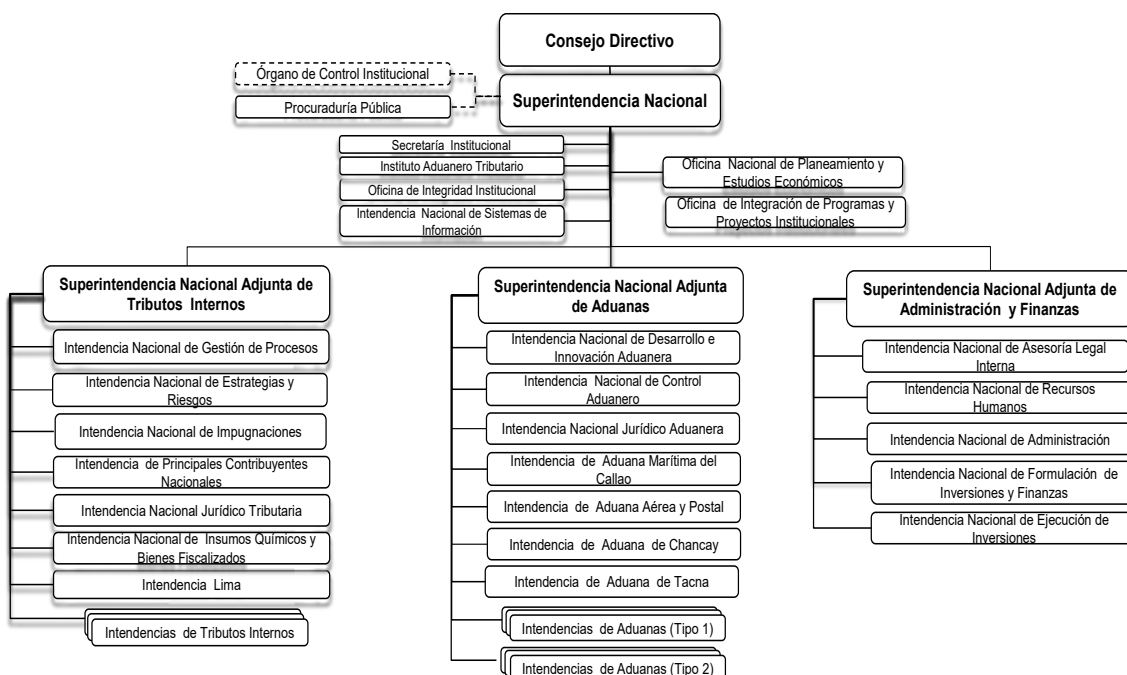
Consejo Directivo

Órgano de Control Institucional

Procuraduría Pública

Superintendencia Nacional

Secretaría Institucional

Instituto Aduanero Tributario

Oficina de Integridad Institucional

Intendencia Nacional de Sistemas de Información

Oficina Nacional de Planeamiento y Estudios Económicos

Oficina de Integración de Programas y Proyectos Institucionales

Superintendencia Nacional Adjunta de Tributos Internos

Intendencia Nacional de Gestión de Procesos

Intendencia Nacional de Estrategias y Riesgos

Intendencia Nacional de Impugnaciones

Intendencia de Principales Contribuyentes Nacionales

Intendencia Nacional Jurídico Tributaria

Intendencia Nacional de Insumos Químicos y Bienes Fiscalizados

Intendencia Lima

Intendencias de Tributos Internos

Superintendencia Nacional Adjunta de Aduanas

Intendencia Nacional de Desarrollo e Innovación Aduanera

Intendencia Nacional de Control Aduanero

Intendencia Nacional Jurídico Aduanera

Intendencia de Aduana Marítima del Callao

Intendencia de Aduana Aérea y Postal

Intendencia de Aduana de Chancay

Intendencia de Aduana de Tacna

Intendencias de Aduanas (Tipo 1)

Intendencias de Aduanas (Tipo 2)

Superintendencia Nacional Adjunta de Administración y Finanzas

Intendencia Nacional de Asesoría Legal Interna

Intendencia Nacional de Recursos Humanos

Intendencia Nacional de Administración

Intendencia Nacional de Formulación de Inversiones y Finanzas

Intendencia Nacional de Ejecución de Inversiones